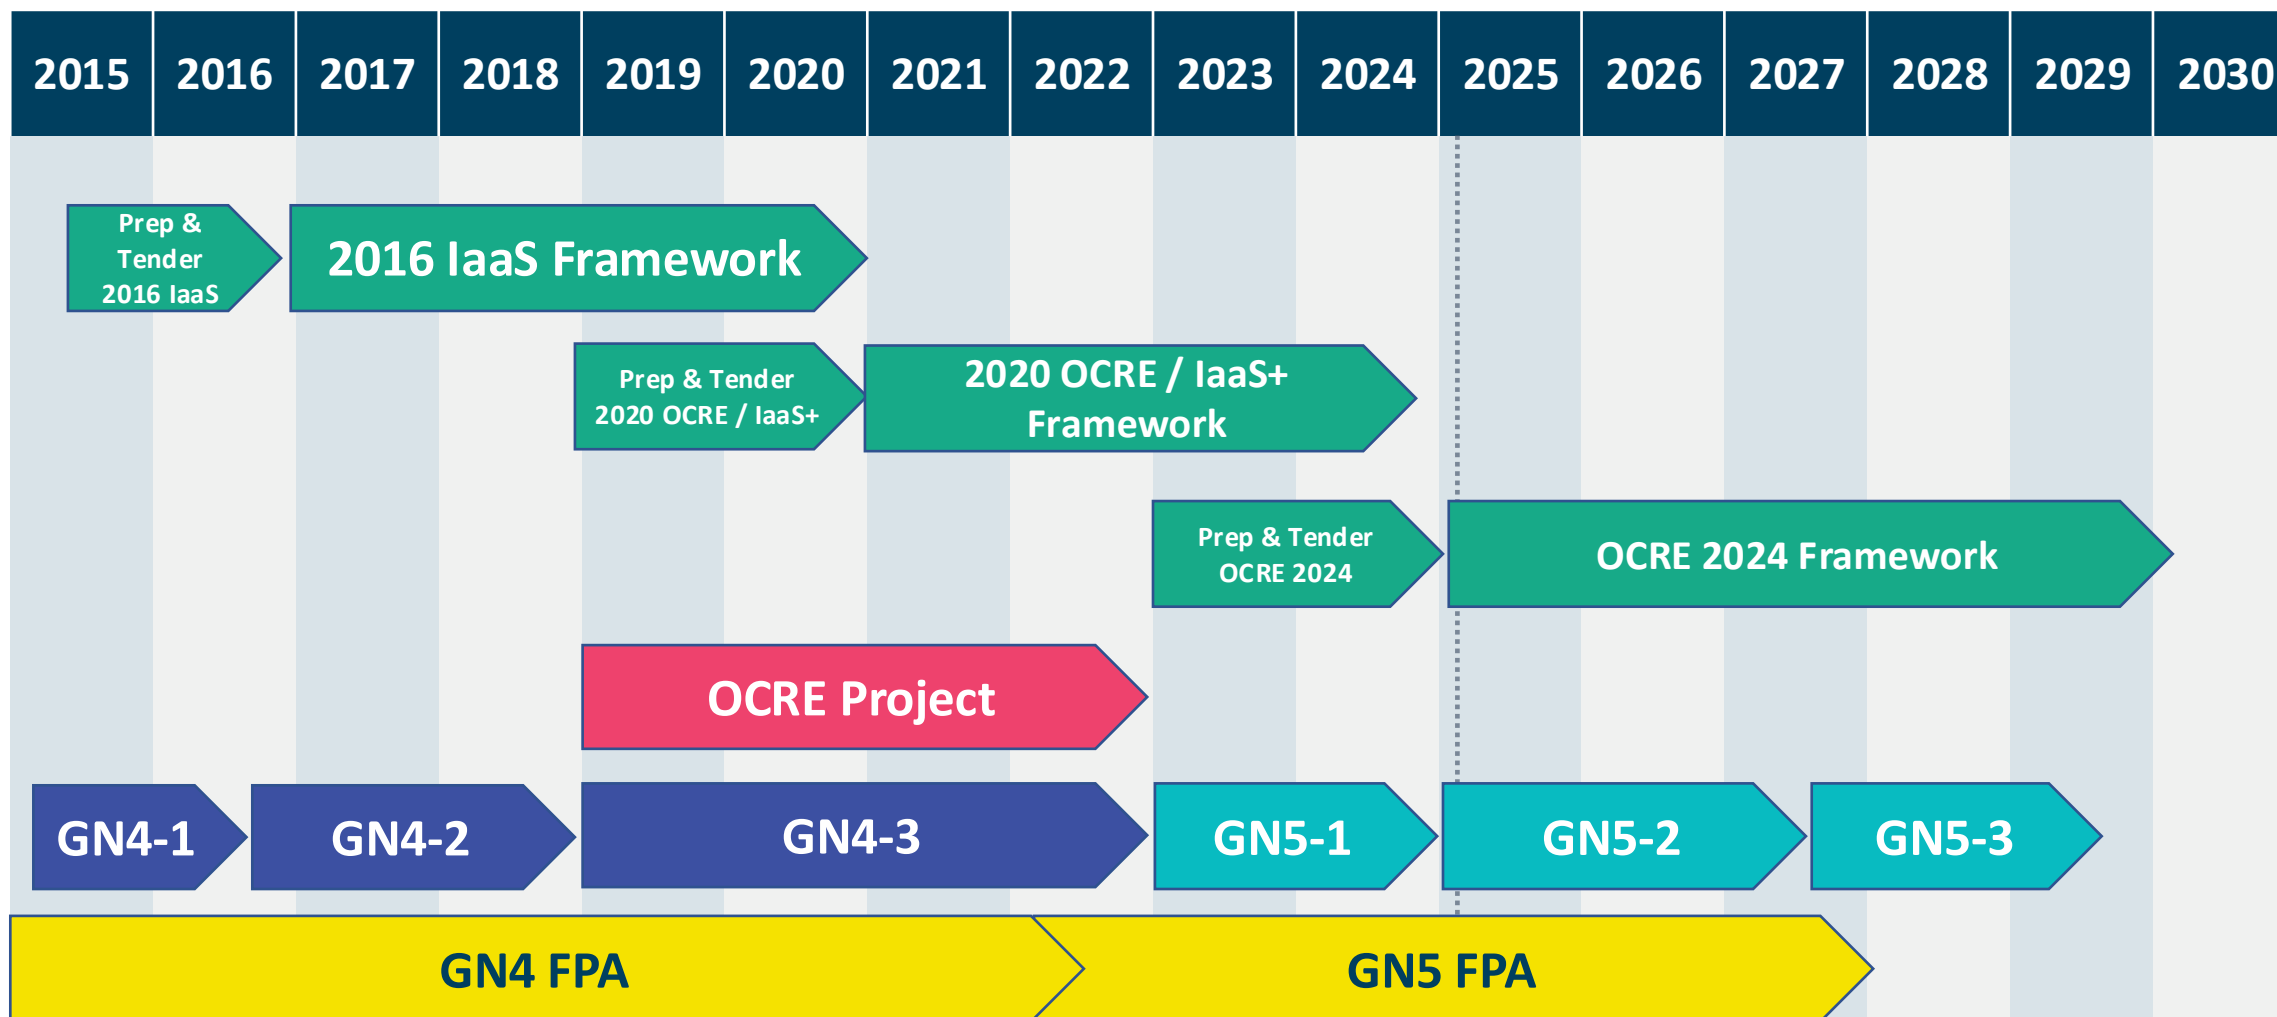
| 2015 | 2016 | 2017 | 2018 | 2019 | 2020 | 2021 | 2022 | 2023 | 2024 | 2025 | 2026 | 2027 | 2028 | 2029 | 2030 |
|---|---|---|---|---|---|---|---|---|---|---|---|---|---|---|---|

Prep & Tender 2016 IaaS

2016 IaaS Framework

Prep & Tender 2020 OCRE / IaaS+

2020 OCRE / IaaS+ Framework

Prep & Tender OCRE 2024

OCRE 2024 Framework

OCRE Project

GN4-1

GN4-2

GN4-3

GN5-1

GN5-2

GN5-3

GN4 FPA

GN5 FPA